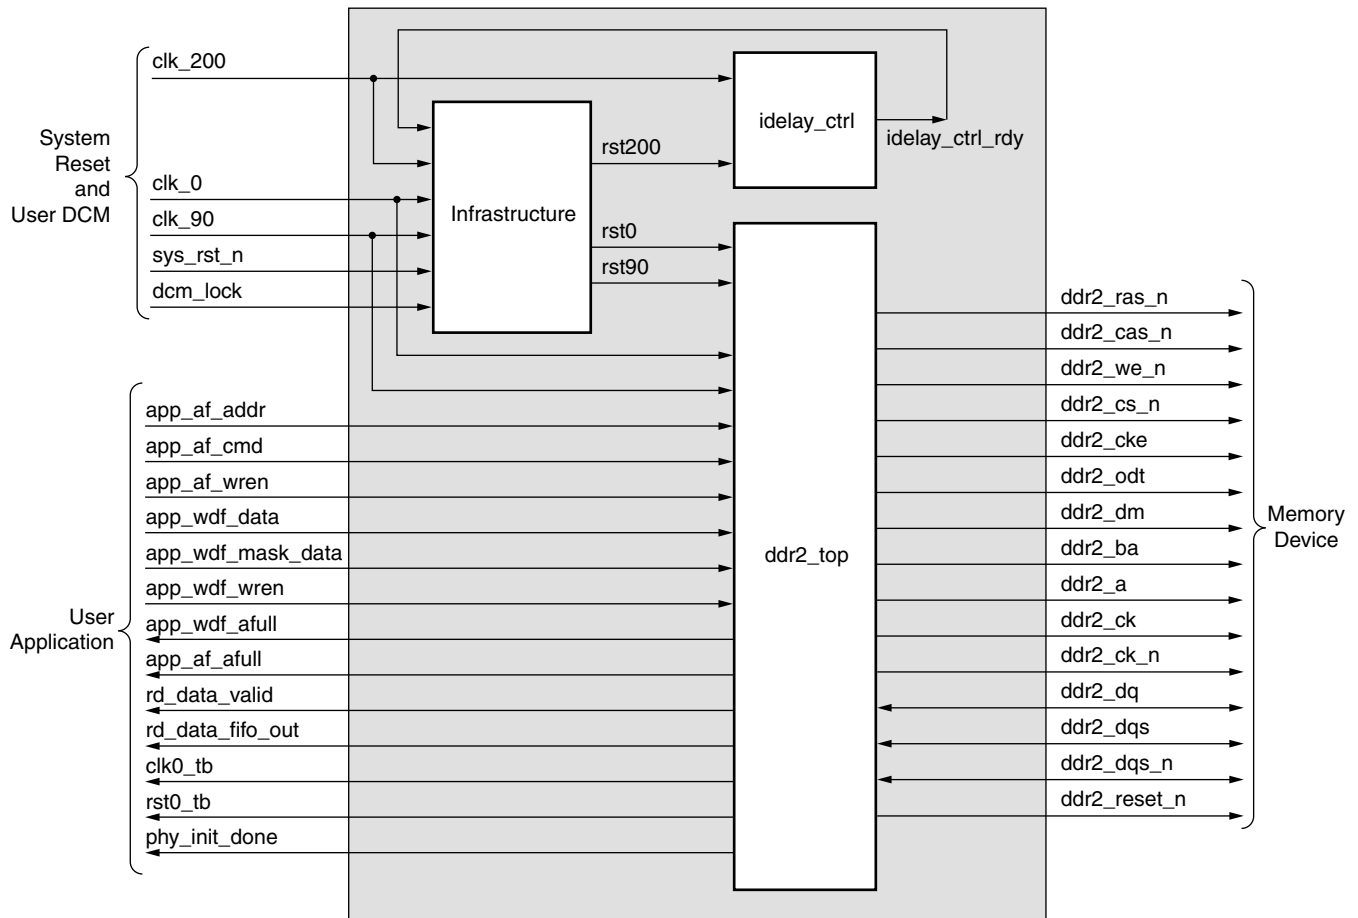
System Reset and User DCM

clk_200

clk_0

clk_90

sys_rst_n

dcm_lock

Infrastructure

rst200

rst0

rst90

idelay_ctrl

idelay_ctrl_rdy

User Application

app_af_addr

app_af_cmd

app_af_wren

app_wdf_data

app_wdf_mask_data

app_wdf_wren

app_wdf_afull

app_af_afull

rd_data_valid

rd_data_fifo_out

clk0_tb

rst0_tb

phy_init_done

ddr2_top

ddr2_ras_n

ddr2_cas_n

ddr2_we_n

ddr2_cs_n

ddr2_cke

ddr2_odt

ddr2_dm

ddr2_ba

ddr2_a

ddr2_ck

ddr2_ck_n

ddr2_dq

ddr2_dqs

ddr2_dqs_n

ddr2_reset_n

Memory Device